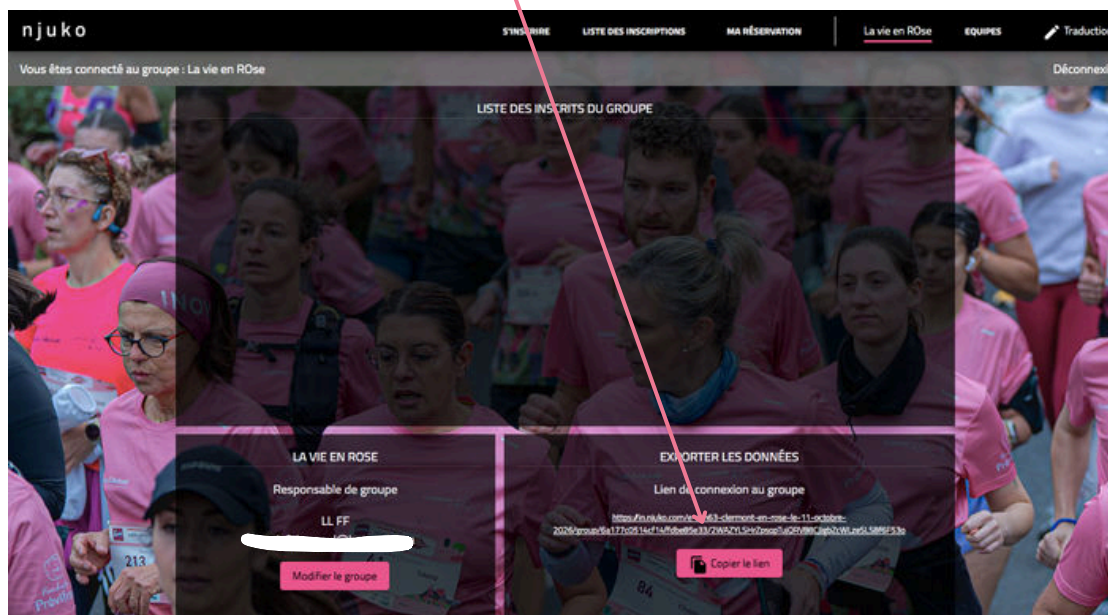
njuko

S'INSCRIRE LISTE DES INSCRIPTIONS MA RÉSERVATION La vie en ROse EQUIPES Traduction

Vous êtes connecté au groupe : La vie en ROse

Déconnexi

LISTE DES INSCRITS DU GROUPE

LA VIE EN ROSE

Responsable de groupe

LL FF

Modifier le groupe

EXPORTER LES DONNÉES

Lien de connexion au groupe

https://in.njuko.com/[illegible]63-clermont-en-rose-le-11-octobre-2026/group/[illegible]

Copier le lien

213

84